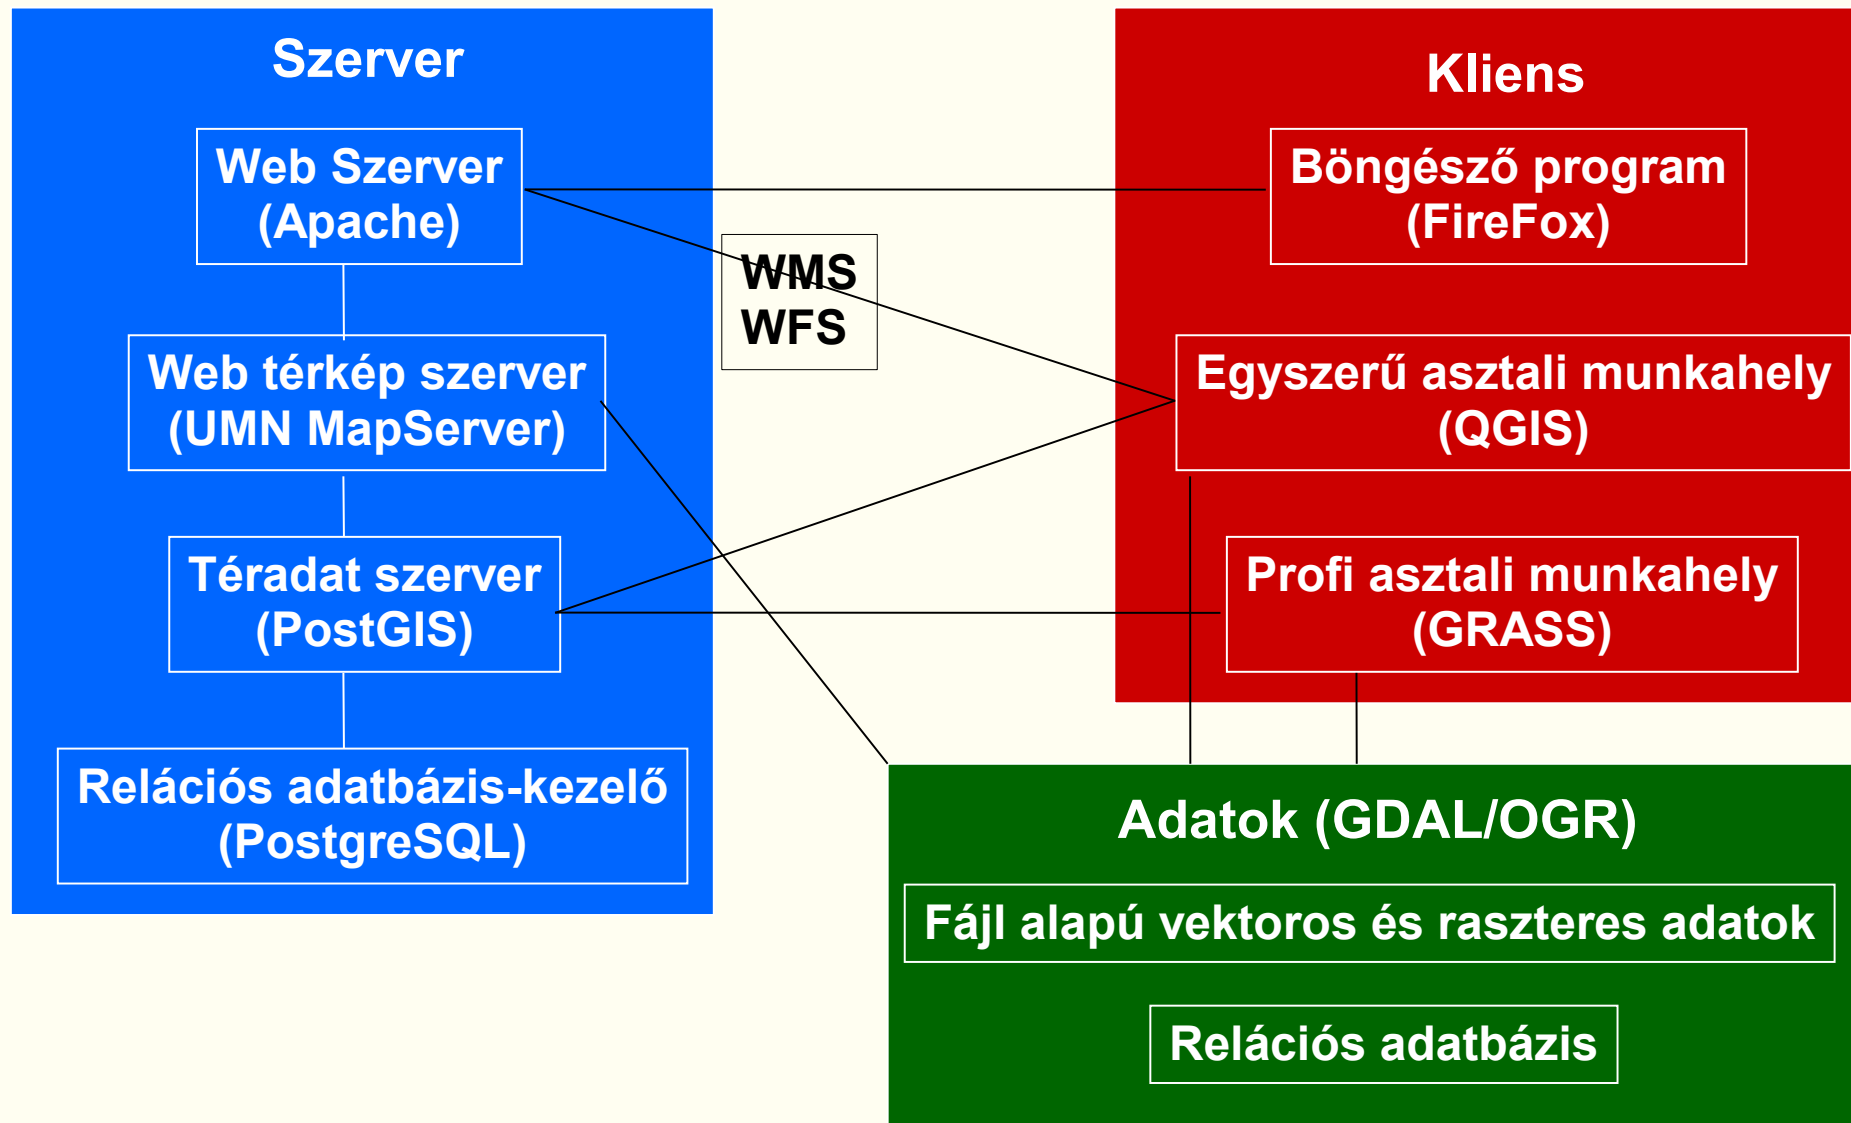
Szerver

Web Szerver
(Apache)

Web térkép szerver
(UMN MapServer)

Téradat szerver
(PostGIS)

Relációs adatbázis-kezelő
(PostgreSQL)

WMS
WFS

Kliens

Böngésző program
(FireFox)

Egyszerű asztali munkahely
(QGIS)

Profi asztali munkahely
(GRASS)

Adatok (GDAL/OGR)

Fájl alapú vektoros és raszteres adatok

Relációs adatbázis